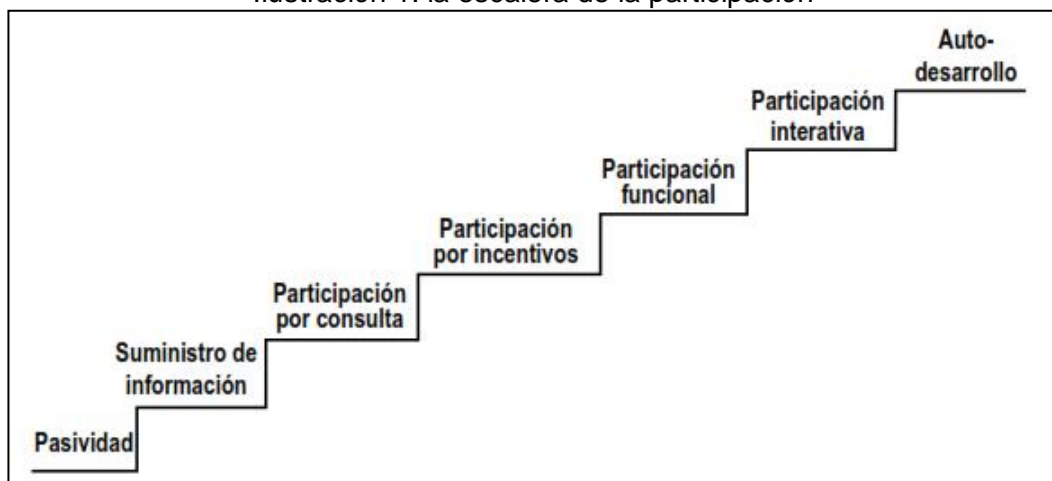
Ilustración 1. la escalera de la participación

Auto-desarrollo

Participación interativa

Participación funcional

Participación por incentivos

Participación por consulta

Suministro de información

Pasividad